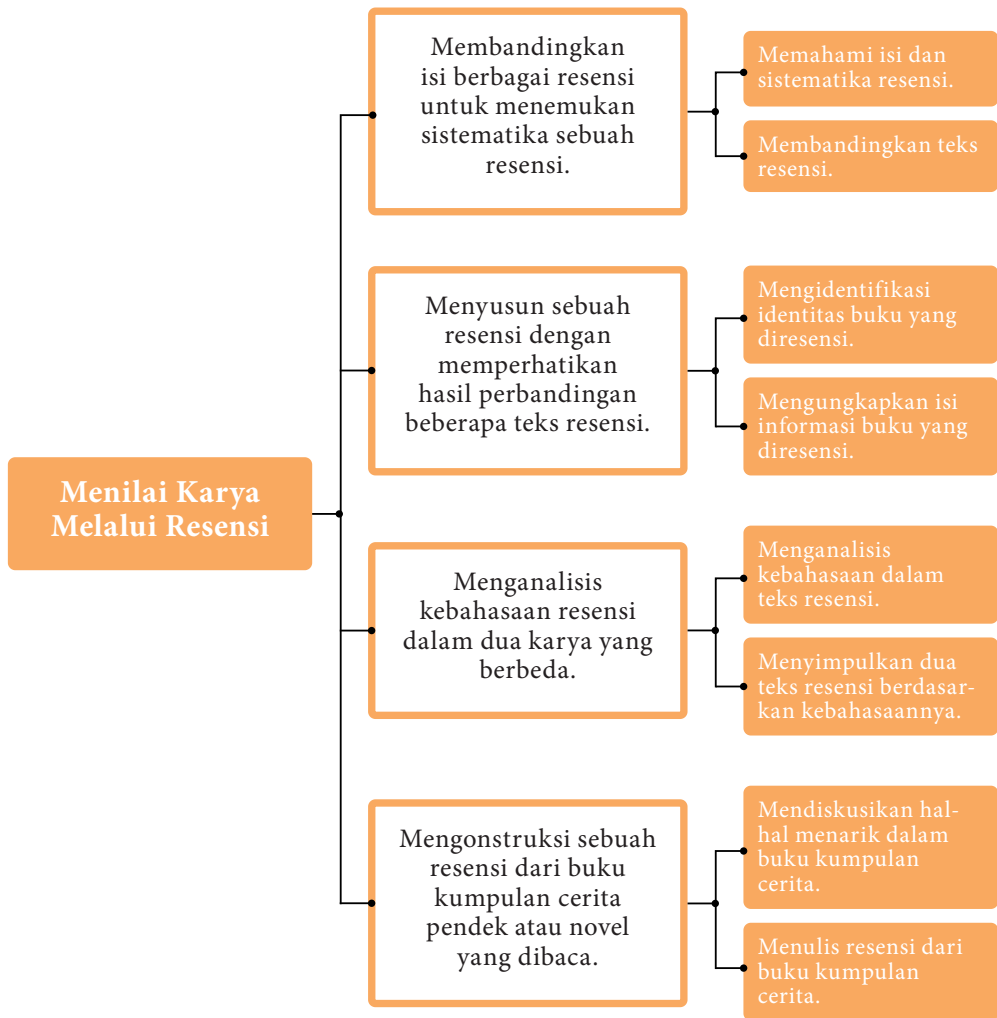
Menilai Karya Melalui Resensi

Membandingkan isi berbagai resensi untuk menemukan sistematika sebuah resensi.

Memahami isi dan sistematika resensi.

Membandingkan teks resensi.

Menyusun sebuah resensi dengan memperhatikan hasil perbandingan beberapa teks resensi.

Mengidentifikasi identitas buku yang diresensi.

Mengungkapkan isi informasi buku yang diresensi.

Menganalisis kebahasaan resensi dalam dua karya yang berbeda.

Menganalisis kebahasaan dalam teks resensi.

Menyimpulkan dua teks resensi berdasarkan kebahasaannya.

Mengonstruksi sebuah resensi dari buku kumpulan cerita pendek atau novel yang dibaca.

Mendiskusikan hal-hal menarik dalam buku kumpulan cerita.

Menulis resensi dari buku kumpulan cerita.